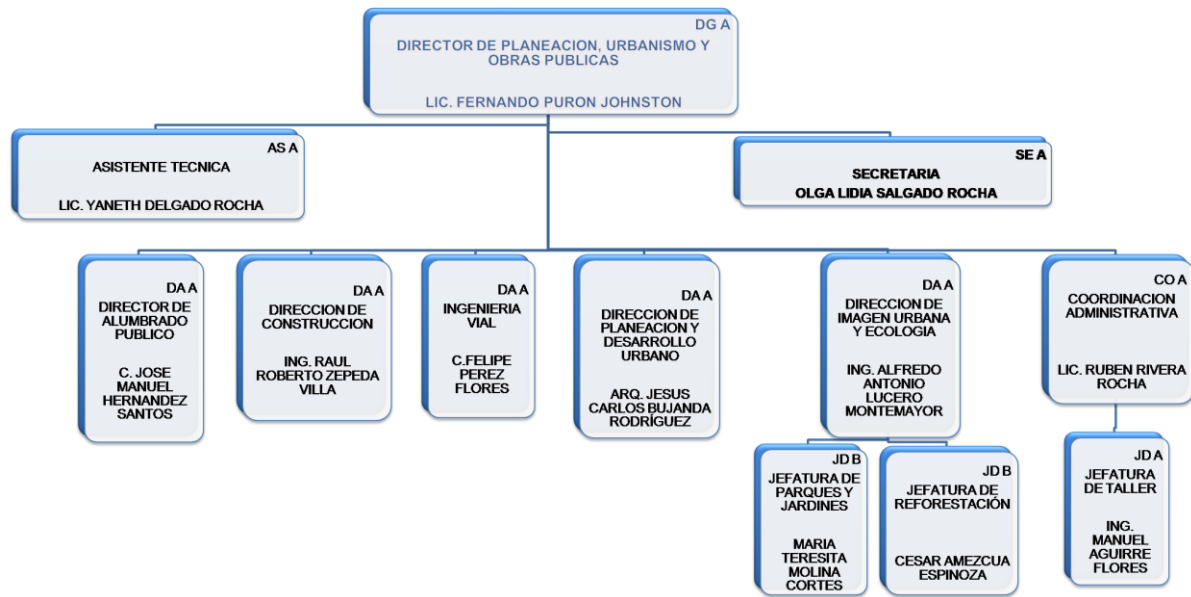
DG A
DIRECTOR DE PLANEACION, URBANISMO Y OBRAS PUBLICAS

LIC. FERNANDO PURON JOHNSTON

AS A
ASISTENTE TECNICA

LIC. YANETH DELGADO ROCHA

SE A
SECRETARIA
OLGA LIDIA SALGADO ROCHA

DA A
DIRECTOR DE ALUMBRADO PUBLICO

C. JOSE MANUEL HERNANDEZ SANTOS

DA A
DIRECCION DE CONSTRUCCION

ING. RAUL ROBERTO ZEPEDA VILLA

DA A
INGENIERIA VIAL

C.FELIPE PEREZ FLORES

DA A
DIRECCION DE PLANEACION Y DESARROLLO URBANO

ARQ. JESUS CARLOS BUJANDA RODRÍGUEZ

DA A
DIRECCION DE IMAGEN URBANA Y ECOLOGIA

ING. ALFREDO ANTONIO LUCERO MONTEMAYOR

CO A
COORDINACION ADMINISTRATIVA

LIC. RUBEN RIVERA ROCHA

JD B
JEFATURA DE PARQUES Y JARDINES

MARIA TERESITA MOLINA CORTES

JD B
JEFATURA DE REFORESTACIÓN

CESAR AMEZCUA ESPINOZA

JD A
JEFATURA DE TALLER

ING. MANUEL AGUIRRE FLORES